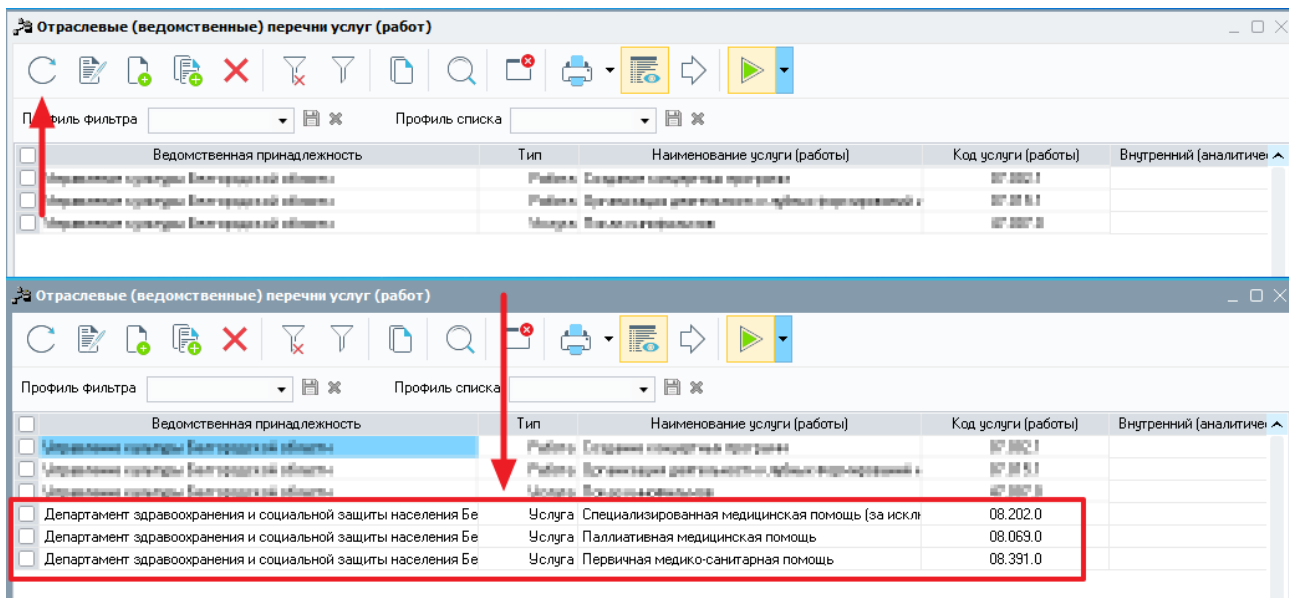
Отраслевые (ведомственные) перечни услуг (работ)

Профиль фильтра
Профиль списка

| Ведомственная принадлежность | Тип | Наименование услуги (работы) | Код услуги (работы) | Внутренний (аналитиче |
|---|---|---|---|---|
| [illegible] | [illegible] | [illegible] | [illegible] | |
| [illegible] | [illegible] | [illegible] | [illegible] | |
| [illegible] | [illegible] | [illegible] | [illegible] | |

Отраслевые (ведомственные) перечни услуг (работ)

Профиль фильтра
Профиль списка

| Ведомственная принадлежность | Тип | Наименование услуги (работы) | Код услуги (работы) | Внутренний (аналитиче |
|---|---|---|---|---|
| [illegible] | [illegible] | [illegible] | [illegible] | |
| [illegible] | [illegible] | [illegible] | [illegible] | |
| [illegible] | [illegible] | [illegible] | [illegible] | |
| Департамент здравоохранения и социальной защиты населения Бе | Услуга | Специализированная медицинская помощь (за искл | 08.202.0 | |
| Департамент здравоохранения и социальной защиты населения Бе | Услуга | Паллиативная медицинская помощь | 08.069.0 | |
| Департамент здравоохранения и социальной защиты населения Бе | Услуга | Первичная медико-санитарная помощь | 08.391.0 | |